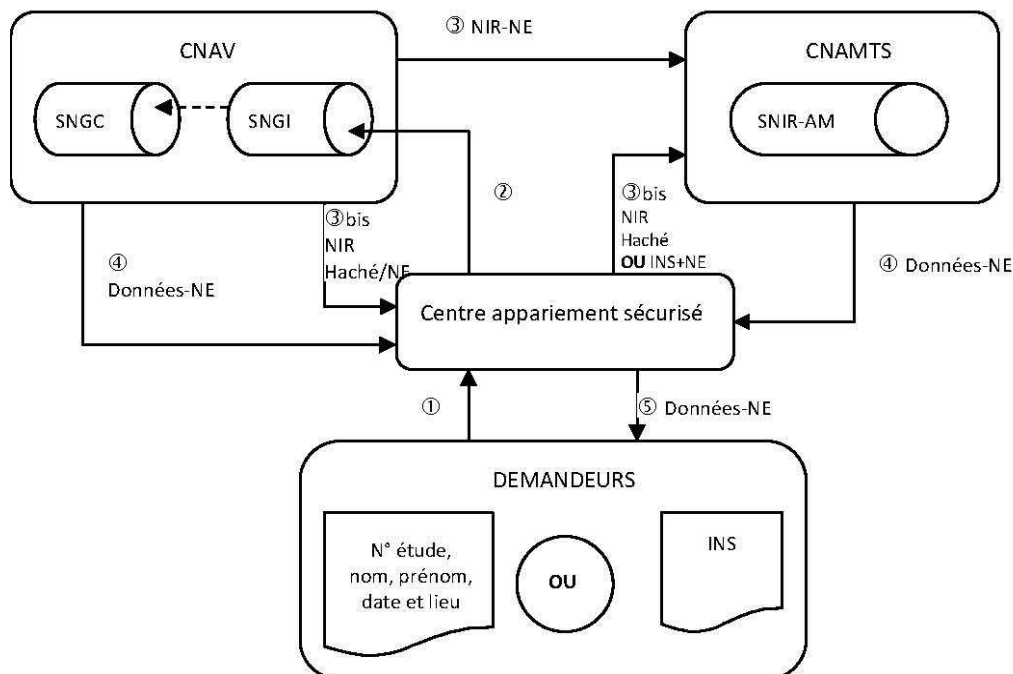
CNAV

SNGC

SNGI

③ NIR-NE

CNAMTS

SNIR-AM

②

③bis
NIR
Haché/NE

③bis
NIR
Haché
**OU** INS+NE

④
Données-NE

④ Données-NE

Centre appariement sécurisé

①

⑤ Données-NE

DEMANDEURS

N° étude, nom, prénom, date et lieu

OU

INS